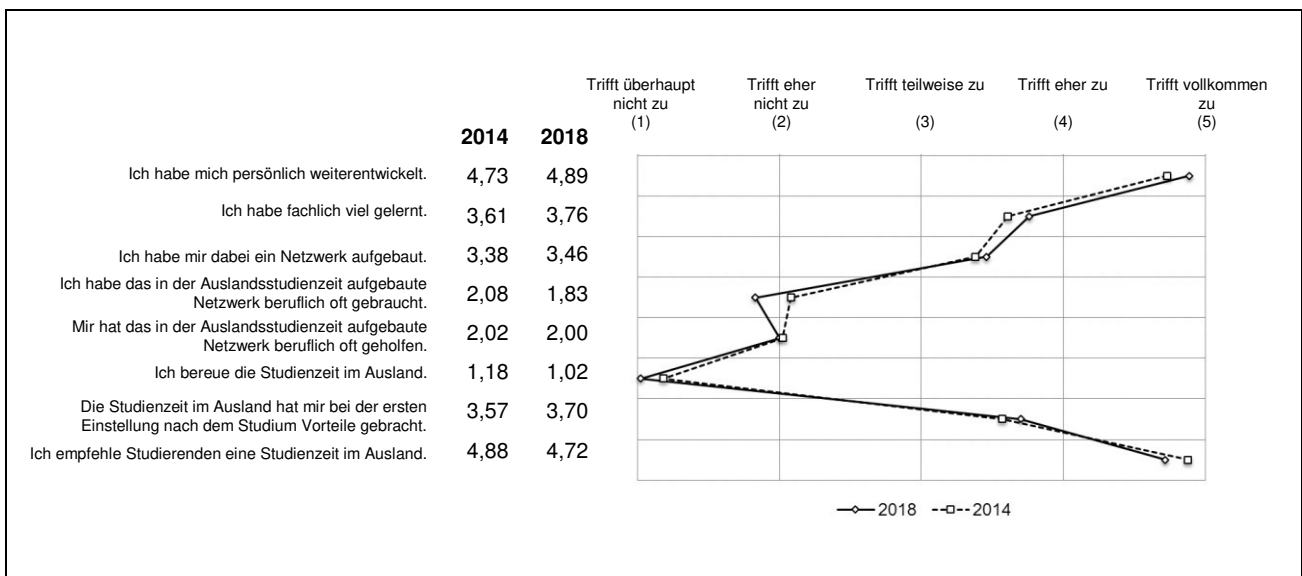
Trifft überhaupt nicht zu (1)

Trifft eher nicht zu (2)

Trifft teilweise zu (3)

Trifft eher zu (4)

Trifft vollkommen zu (5)

| | 2014 | 2018 |
|---|---|---|
| Ich habe mich persönlich weiterentwickelt. | 4,73 | 4,89 |
| Ich habe fachlich viel gelernt. | 3,61 | 3,76 |
| Ich habe mir dabei ein Netzwerk aufgebaut. | 3,38 | 3,46 |
| Ich habe das in der Auslandsstudienzeit aufgebaute Netzwerk beruflich oft gebraucht. | 2,08 | 1,83 |
| Mir hat das in der Auslandsstudienzeit aufgebaute Netzwerk beruflich oft geholfen. | 2,02 | 2,00 |
| Ich bereue die Studienzeit im Ausland. | 1,18 | 1,02 |
| Die Studienzeit im Ausland hat mir bei der ersten Einstellung nach dem Studium Vorteile gebracht. | 3,57 | 3,70 |
| Ich empfehle Studierenden eine Studienzeit im Ausland. | 4,88 | 4,72 |

2018 2014